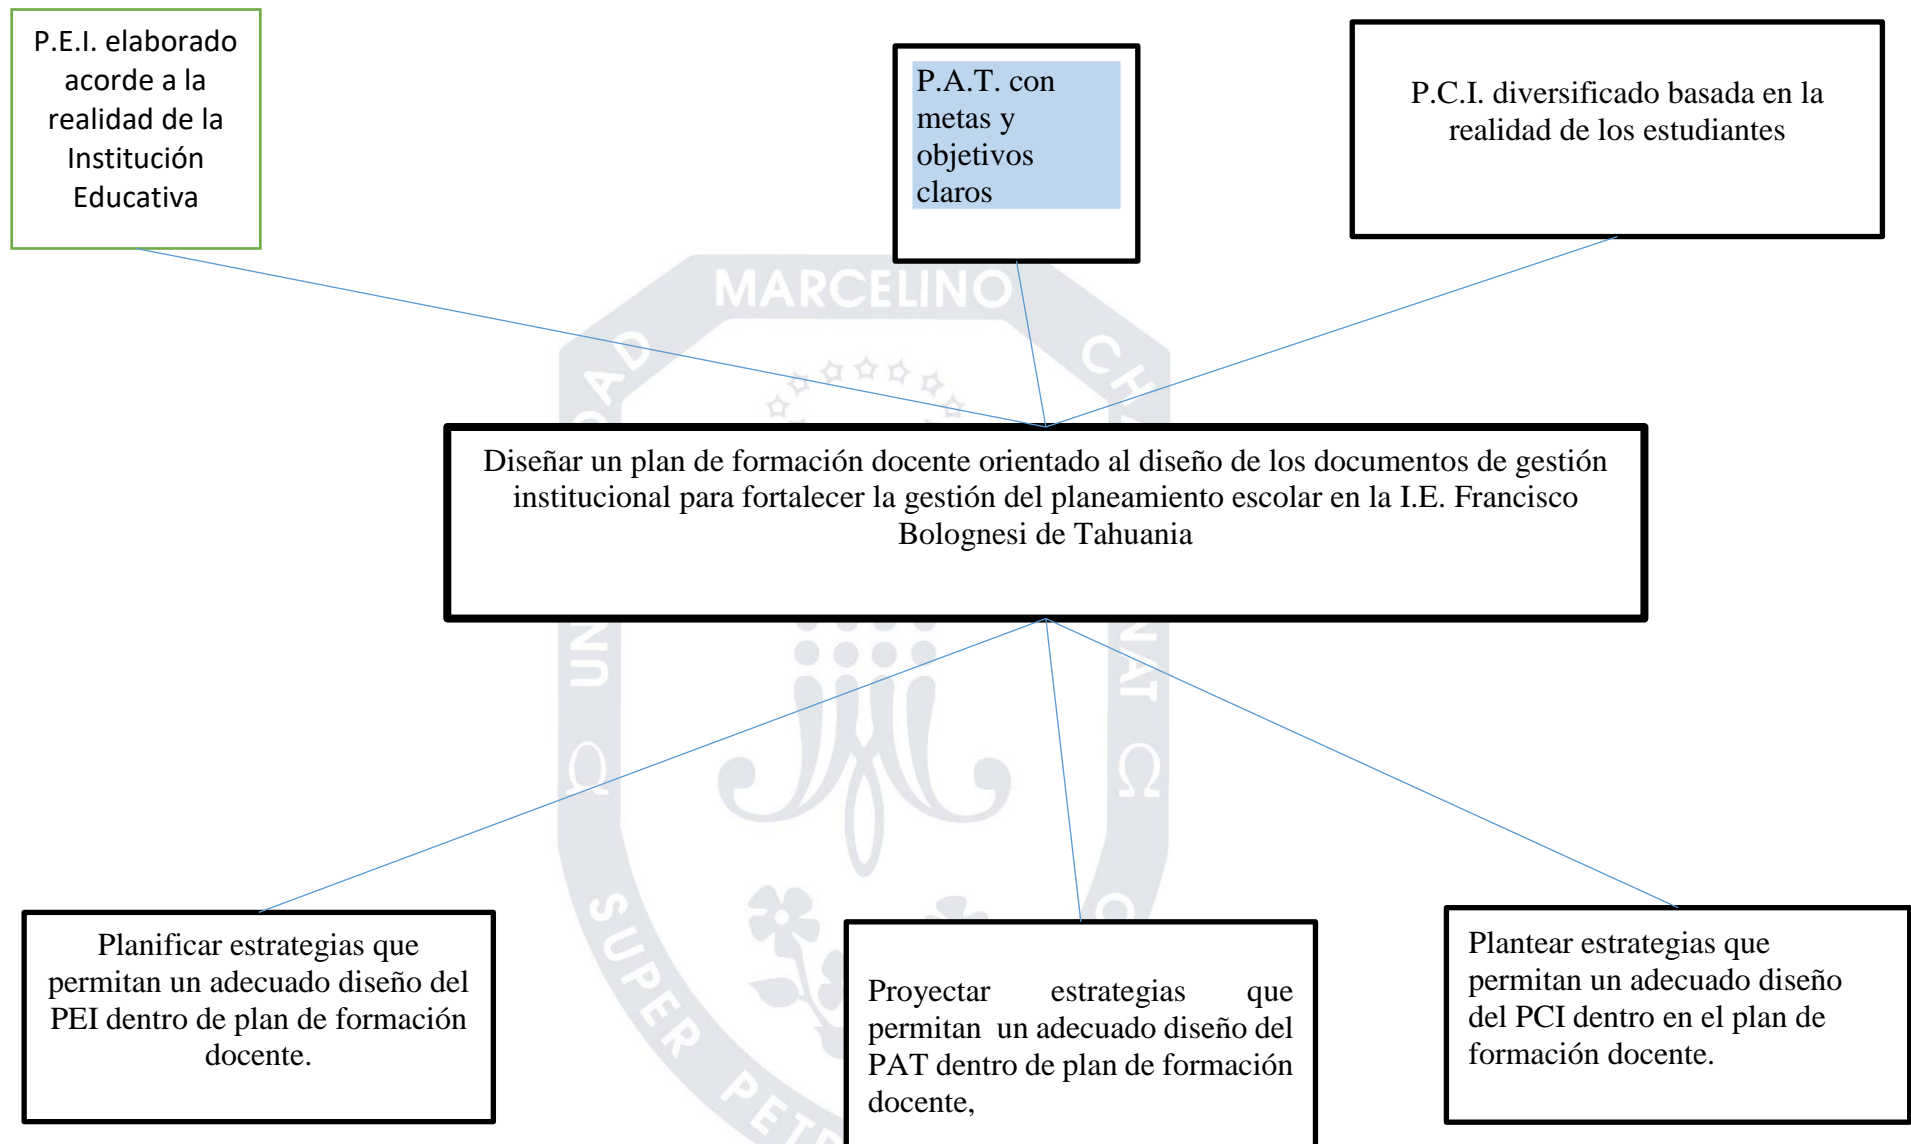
P.E.I. elaborado acorde a la realidad de la Institución Educativa

P.A.T. con metas y objetivos claros

P.C.I. diversificado basada en la realidad de los estudiantes

MARCELINO

Diseñar un plan de formación docente orientado al diseño de los documentos de gestión institucional para fortalecer la gestión del planeamiento escolar en la I.E. Francisco Bolognesi de Tahuania

Planificar estrategias que permitan un adecuado diseño del PEI dentro de plan de formación docente.

Proyectar estrategias que permitan un adecuado diseño del PAT dentro de plan de formación docente,

Plantear estrategias que permitan un adecuado diseño del PCI dentro en el plan de formación docente.